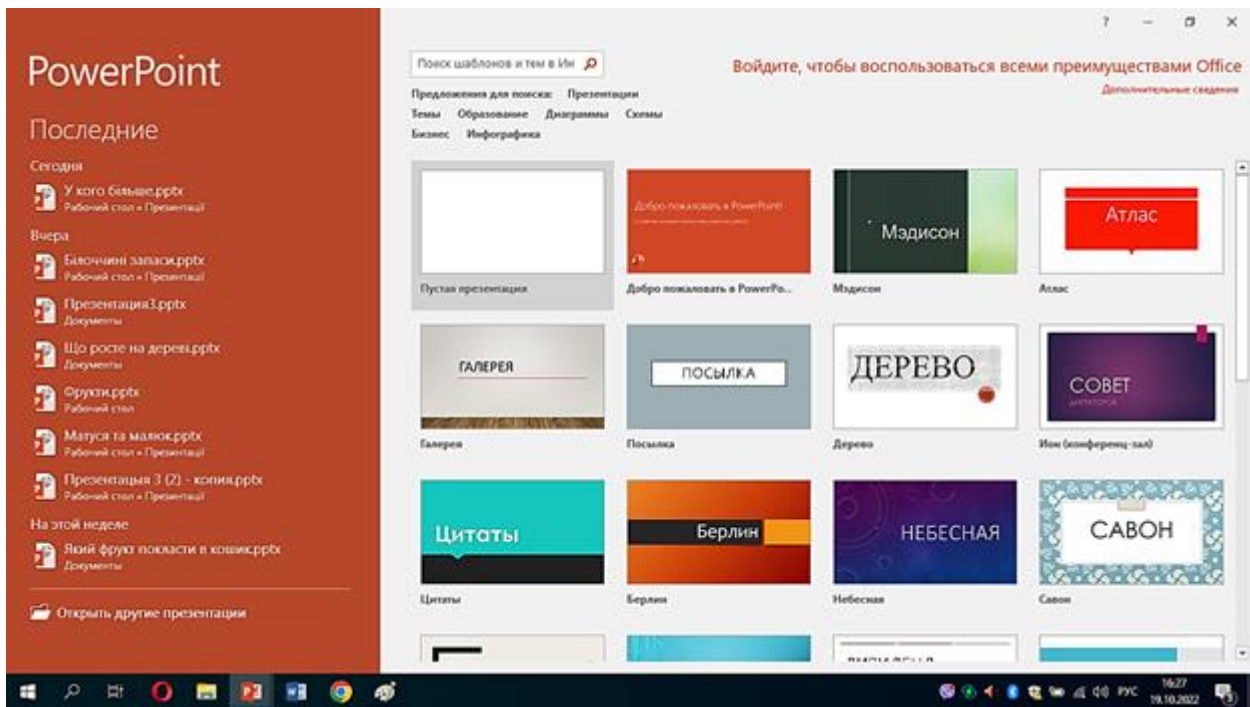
PowerPoint

Последние

Сегодня

У кого більше.pptx
Рабочий стол » Презентації

Вчера

Білочкині запаси.pptx
Рабочий стол » Презентації

Презентация3.pptx
Документы

Що росте на дереві.pptx
Документы

Фрукти.pptx
Рабочий стол

Матуся та малюк.pptx
Рабочий стол » Презентації

Презентація 3 (2) - копия.pptx
Рабочий стол » Презентації

На этой неделе

Який фрукт покласти в кошик.pptx
Документы

Открыть другие презентации

? — ✕

Поиск шаблонов и тем в Ин

Войдите, чтобы воспользоваться всеми преимуществами Office

Дополнительные сведения

Предложения для поиска: Презентации
Темы Образование Диаграммы Схемы
Бизнес Инфографика

Пустая презентация

Добро пожаловать в PowerPoint
Добро пожаловать в PowerPo...

Мэдисон
Мэдисон

Атлас
Атлас

ГАЛЕРЕЯ
Галерея

ПОСЫЛКА
Посылка

ДЕРЕВО
Дерево

СОВЕТ
ДИРЕКТОРОВ
Ион (конференц-зал)

Цитаты
Цитаты

Берлин
Берлин

НЕБЕСНАЯ
Небесная

САВОН
Савон

РУС 16:27 19.10.2022